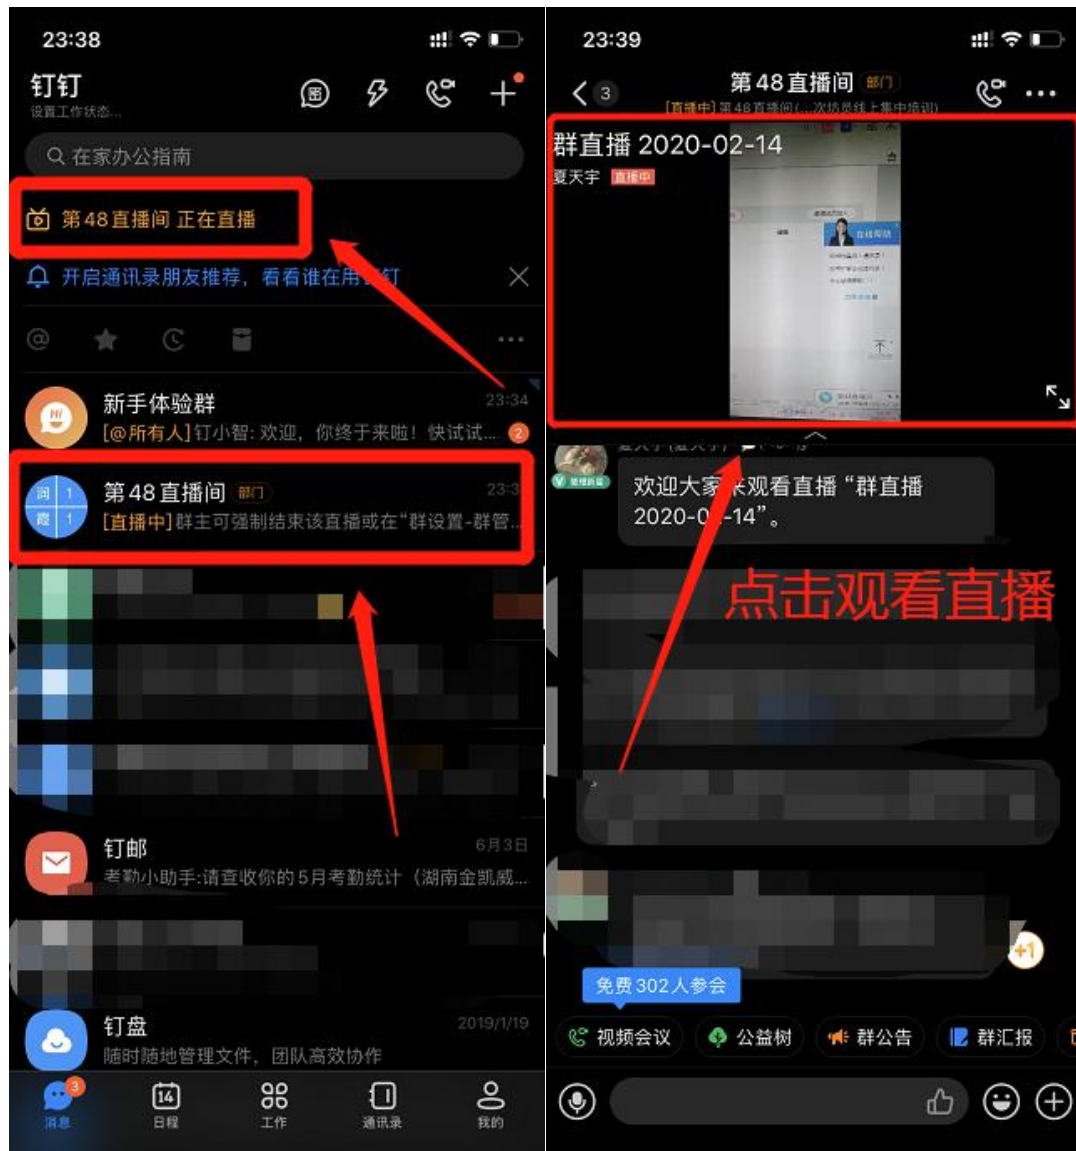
23:38

钉钉
设置工作状态...

在家办公指南

第48直播间 正在直播

开启通讯录朋友推荐，看看谁在用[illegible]钉

新手体验群 23:34
[@所有人]钉小智: 欢迎，你终于来啦！快试试... 2

第48直播间 部门 23:3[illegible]
[直播中]群主可强制结束该直播或在"群设置-群管...

钉邮 6月3日
考勤小助手:请查收你的5月考勤统计（湖南金凯威...

钉盘 2019/1/19
随时随地管理文件，团队高效协作

3 消息 14 日程 工作 通讯录 我的

23:39

3 第48直播间 部门
[直播中]第48直播间(...次培训线上集中培训)

群直播 2020-02-14
夏天宇 直播中

欢迎大家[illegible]来观看直播"群直播 2020-0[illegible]-14"。

点击观看直播

+1

免费302人参会

视频会议 公益树 群公告 群汇报